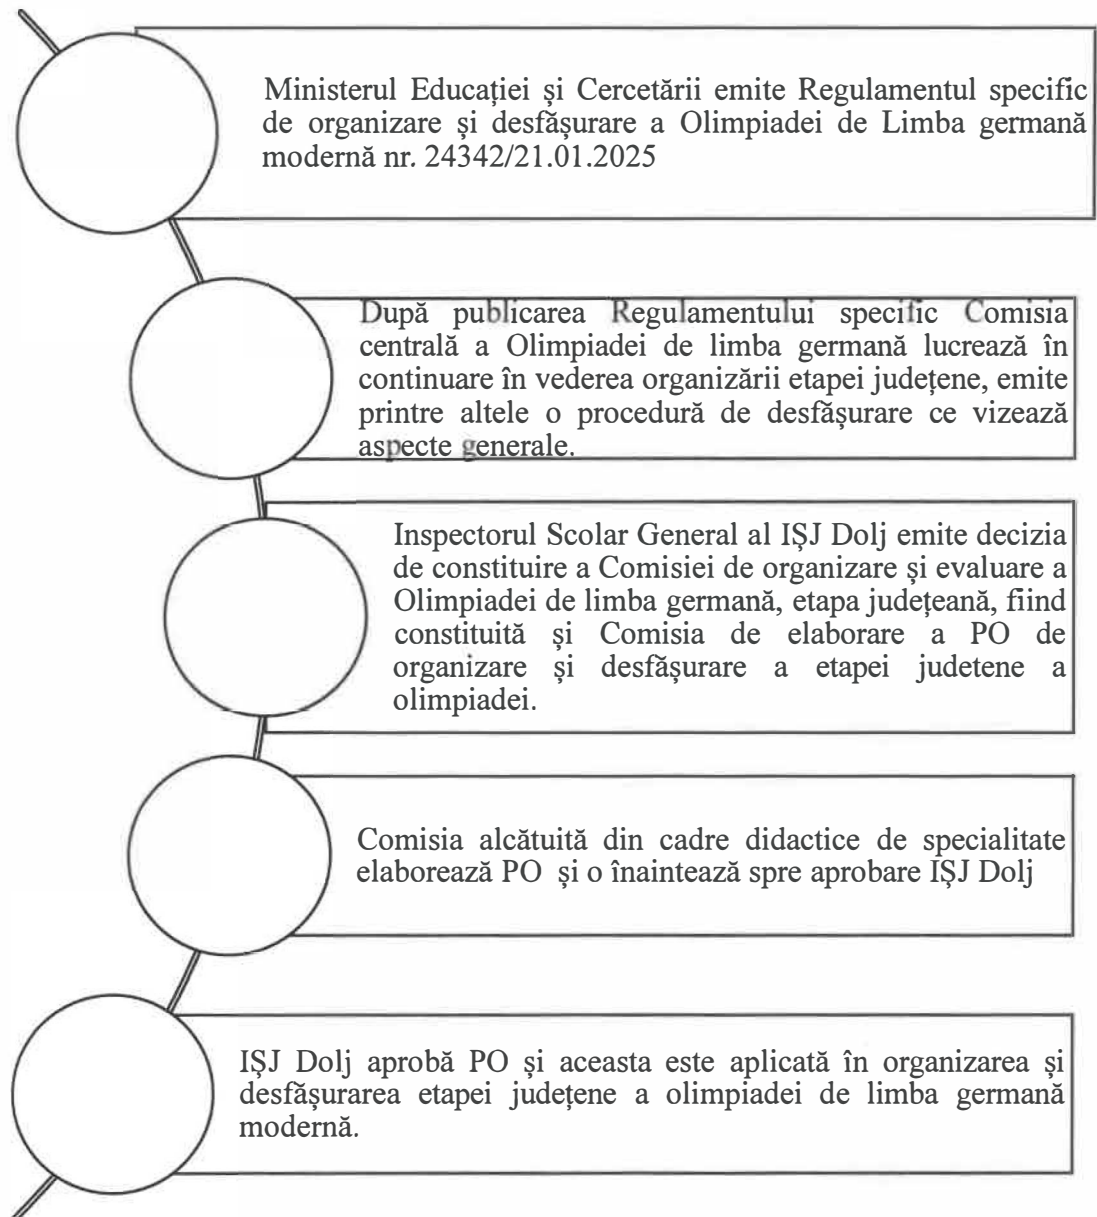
Ministerul Educației și Cercetării emite Regulamentul specific de organizare și desfășurare a Olimpiadei de Limba germană modernă nr. 24342/21.01.2025

După publicarea Regulamentului specific Comisia centrală a Olimpiadei de limba germană lucrează în continuare în vederea organizării etapei județene, emite printre altele o procedură de desfășurare ce vizează aspecte generale.

Inspectorul Scolar General al IȘJ Dolj emite decizia de constituire a Comisiei de organizare și evaluare a Olimpiadei de limba germană, etapa județeană, fiind constituită și Comisia de elaborare a PO de organizare și desfășurare a etapei judetene a olimpiadei.

Comisia alcătuită din cadre didactice de specialitate elaborează PO și o înaintează spre aprobare IȘJ Dolj

IȘJ Dolj aprobă PO și aceasta este aplicată în organizarea și desfășurarea etapei județene a olimpiadei de limba germană modernă.